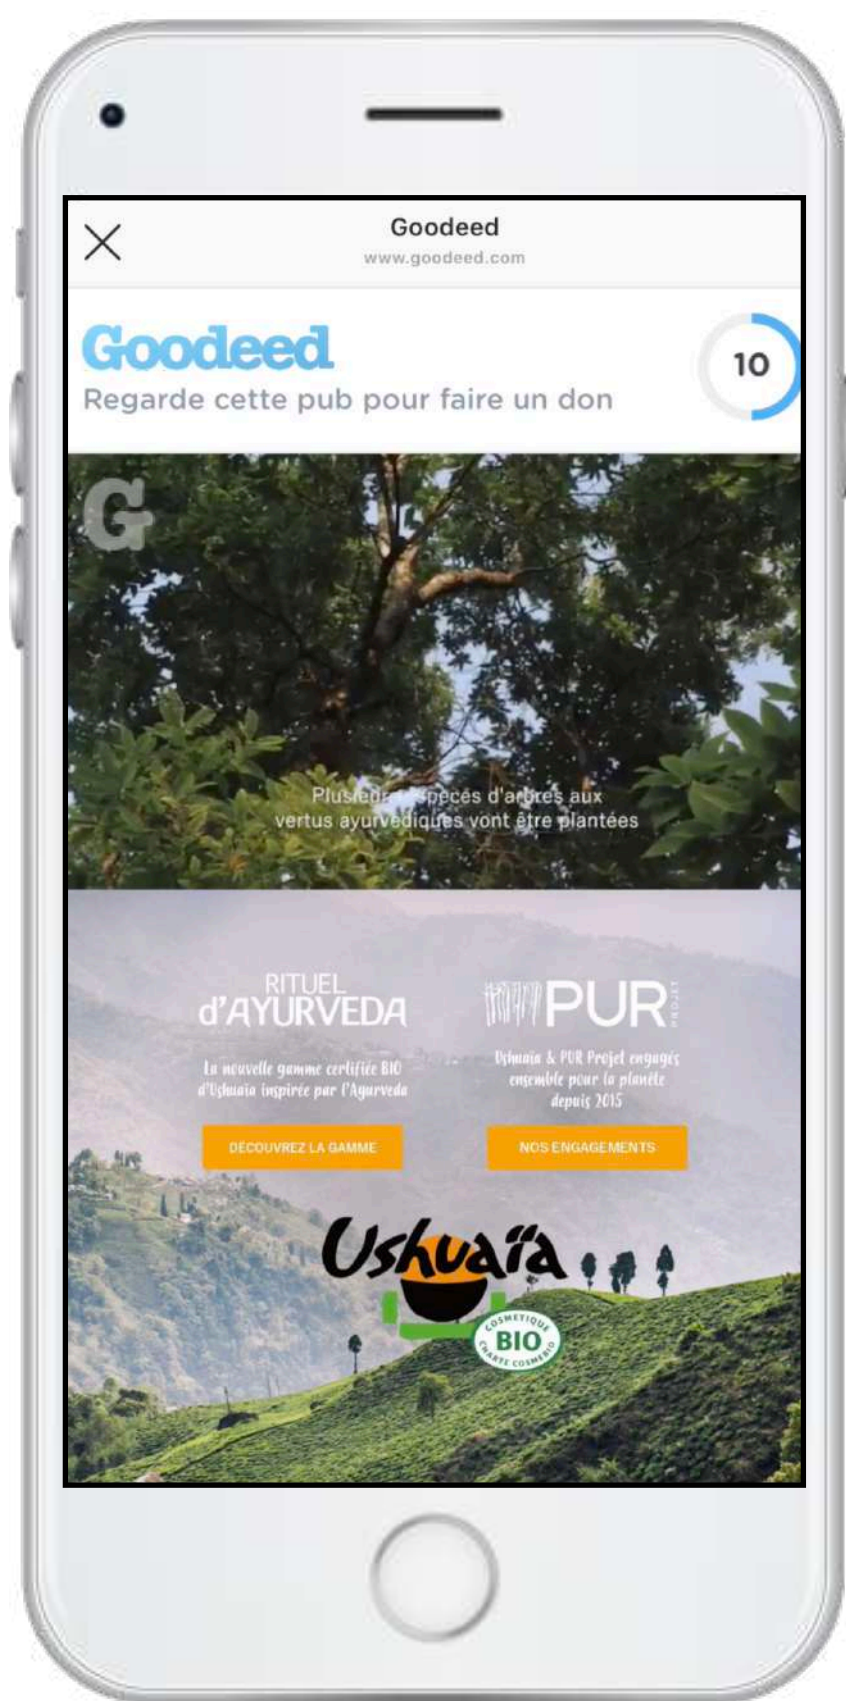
Goodeed
www.goodeed.com

Goodeed
Regarde cette pub pour faire un don

10

G

Plusieurs espèces d'arbres aux vertus ayurvédiques vont être plantées

RITUEL
d'AYURVEDA

La nouvelle gamme certifiée BIO d'Ushuaïa inspirée par l'Ayurveda

DÉCOUVREZ LA GAMME

PUR PROJET

Ushuaïa & PUR Projet engagés ensemble pour la planète depuis 2015

NOS ENGAGEMENTS

Ushuaïa

COSMETIQUE BIO CHARTE COSMEBIO